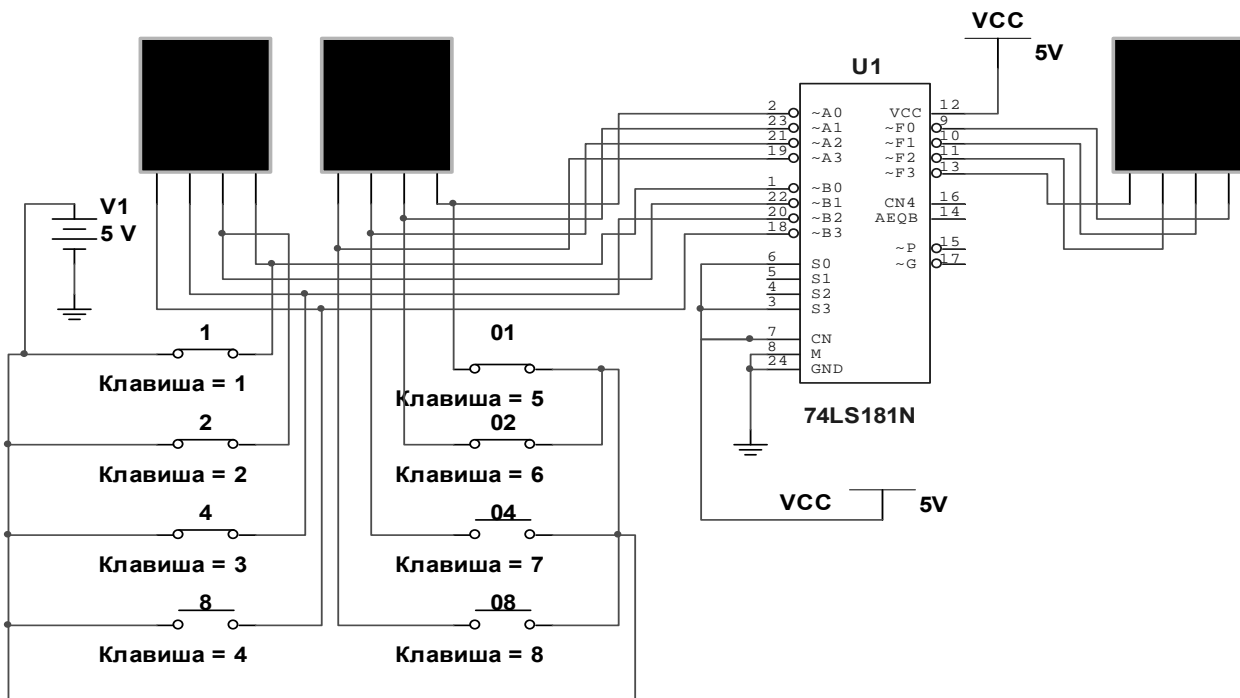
VCC
5V
U1
2 ~A0
23 ~A1
21 ~A2
19 ~A3
1 ~B0
22 ~B1
20 ~B2
18 ~B3
6 S0
5 S1
4 S2
3 S3
7 CN
8 M
24 GND
VCC 12
~F0 9
~F1 10
~F2 11
~F3 13
CN4 16
AEQB 14
~P 15
~G 17
74LS181N
V1
5 V
1
Клавиша = 1
2
Клавиша = 2
4
Клавиша = 3
8
Клавиша = 4
01
Клавиша = 5
02
Клавиша = 6
04
Клавиша = 7
08
Клавиша = 8
VCC
5V